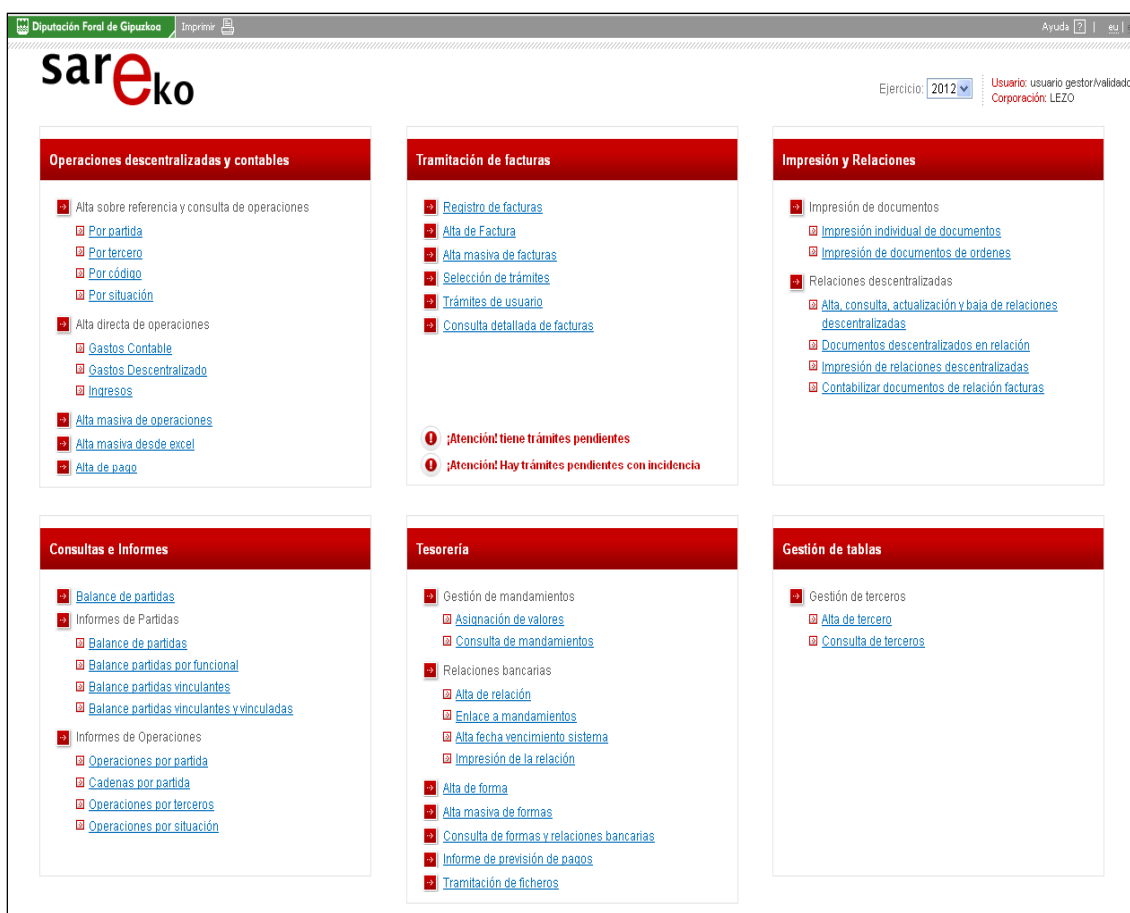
Diputación Foral de Gipuzkoa Imprimir

Ayuda ? | eu |

sareko

Ejercicio: 2012

Usuario: usuario gestor/validado
Corporación: LEZO

Operaciones descentralizadas y contables

Alta sobre referencia y consulta de operaciones
Por partida
Por tercero
Por código
Por situación
Alta directa de operaciones
Gastos Contable
Gastos Descentralizado
Ingresos
Alta masiva de operaciones
Alta masiva desde excel
Alta de pago

Tramitación de facturas

Registro de facturas
Alta de Factura
Alta masiva de facturas
Selección de trámites
Trámites de usuario
Consulta detallada de facturas

¡Atención! tiene trámites pendientes
¡Atención! Hay trámites pendientes con incidencia

Impresión y Relaciones

Impresión de documentos
Impresión individual de documentos
Impresión de documentos de ordenes
Relaciones descentralizadas
Alta, consulta, actualización y baja de relaciones descentralizadas
Documentos descentralizados en relación
Impresión de relaciones descentralizadas
Contabilizar documentos de relación facturas

Consultas e Informes

Balance de partidas
Informes de Partidas
Balance de partidas
Balance partidas por funcional
Balance partidas vinculantes
Balance partidas vinculantes y vinculadas
Informes de Operaciones
Operaciones por partida
Cadenas por partida
Operaciones por terceros
Operaciones por situación

Tesorería

Gestión de mandamientos
Asignación de valores
Consulta de mandamientos
Relaciones bancarias
Alta de relación
Enlace a mandamientos
Alta fecha vencimiento sistema
Impresión de la relación
Alta de forma
Alta masiva de formas
Consulta de formas y relaciones bancarias
Informe de previsión de pagos
Tramitación de ficheros

Gestión de tablas

Gestión de terceros
Alta de tercero
Consulta de terceros